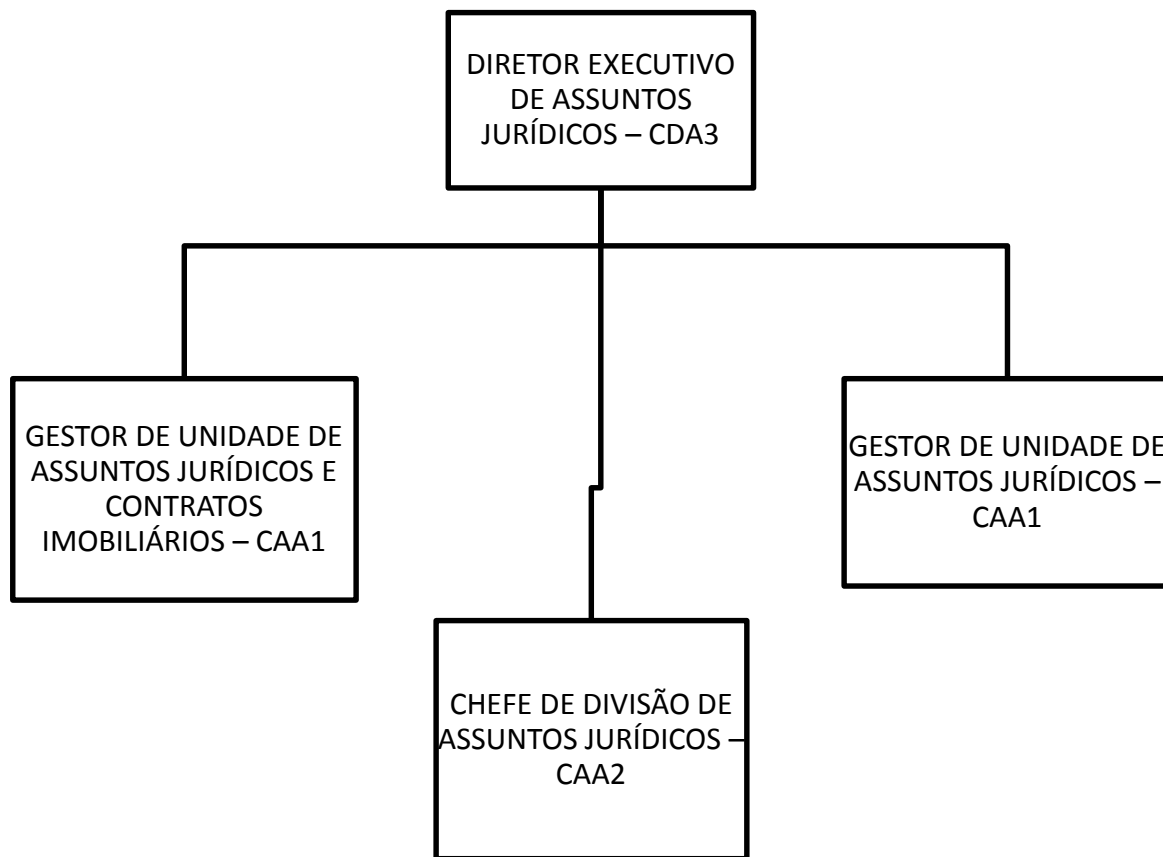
DIRETOR EXECUTIVO DE ASSUNTOS JURÍDICOS – CDA3

GESTOR DE UNIDADE DE ASSUNTOS JURÍDICOS E CONTRATOS IMOBILIÁRIOS – CAA1

GESTOR DE UNIDADE DE ASSUNTOS JURÍDICOS – CAA1

CHEFE DE DIVISÃO DE ASSUNTOS JURÍDICOS – CAA2